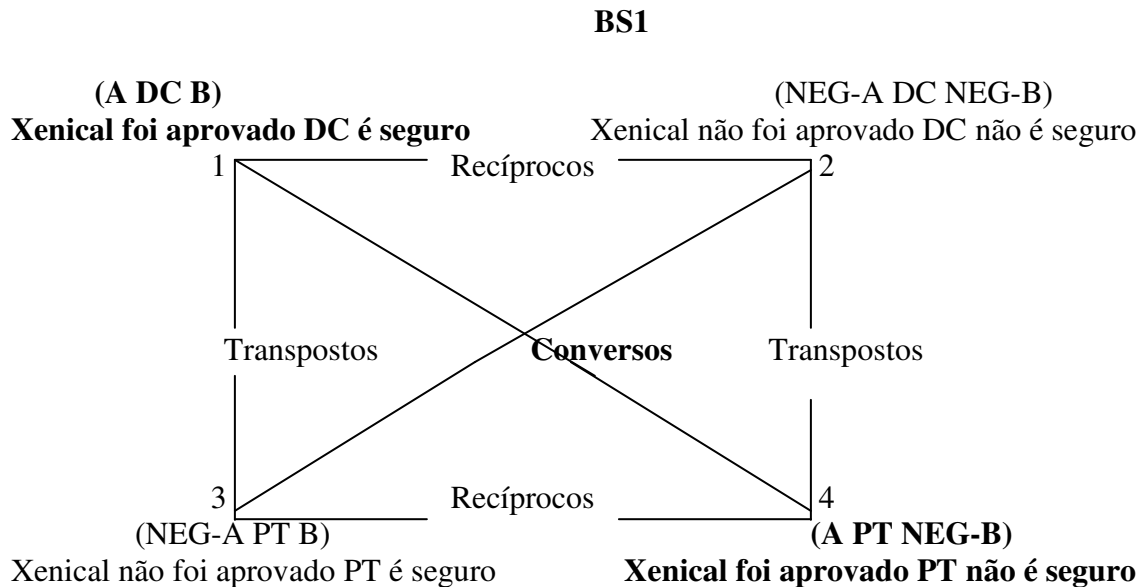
**BS1**

**(A DC B)**
**Xenical foi aprovado DC é seguro**

(NEG-A DC NEG-B)
Xenical não foi aprovado DC não é seguro

1 Recíprocos 2

Transpostos **Conversos** Transpostos

3 Recíprocos 4

(NEG-A PT B)
Xenical não foi aprovado PT é seguro

**(A PT NEG-B)**
**Xenical foi aprovado PT não é seguro**